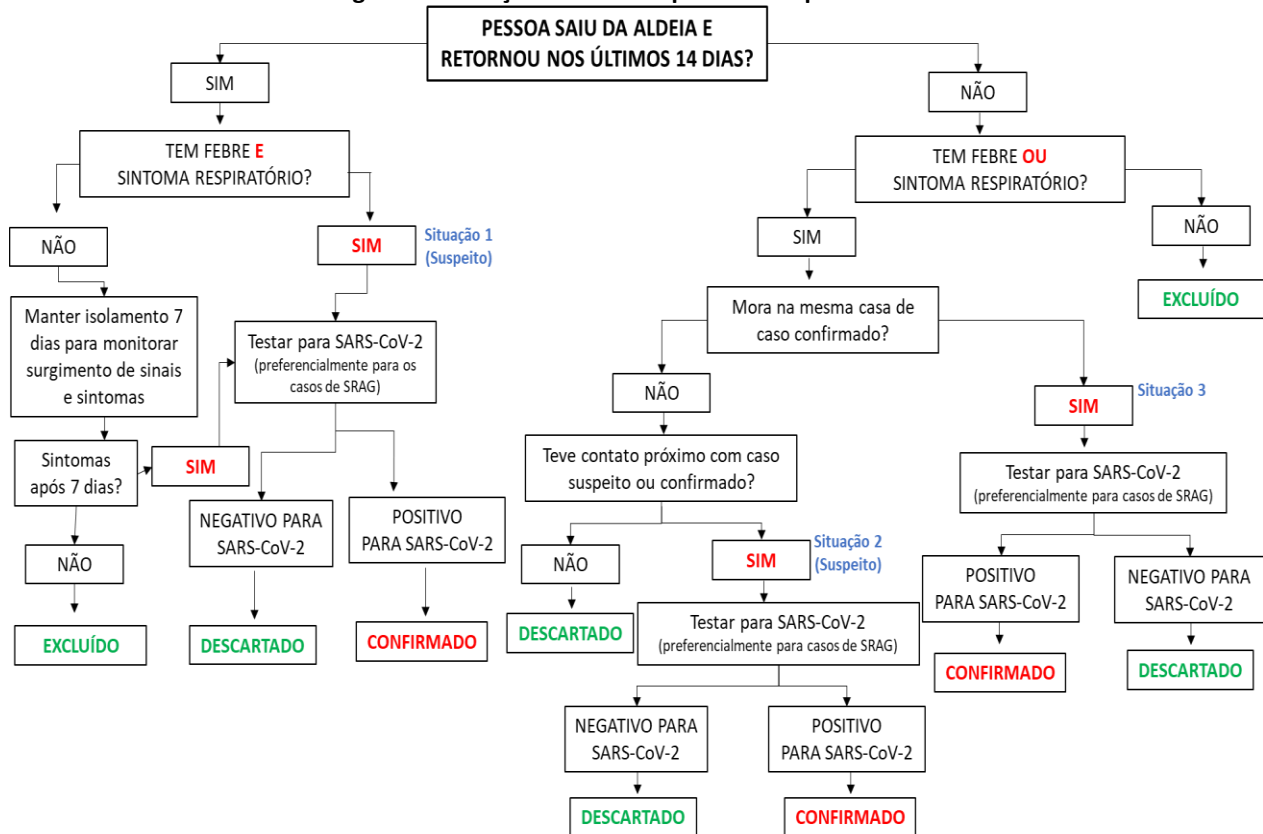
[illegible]

PESSOA SAIU DA ALDEIA E RETORNOU NOS ÚLTIMOS 14 DIAS?

SIM

TEM FEBRE E SINTOMA RESPIRATÓRIO?

NÃO

Manter isolamento 7 dias para monitorar surgimento de sinais e sintomas

Sintomas após 7 dias?

SIM

NÃO

EXCLUÍDO

SIM

Situação 1 (Suspeito)

Testar para SARS-CoV-2 (preferencialmente para os casos de SRAG)

NEGATIVO PARA SARS-CoV-2

DESCARTADO

POSITIVO PARA SARS-CoV-2

CONFIRMADO

NÃO

TEM FEBRE OU SINTOMA RESPIRATÓRIO?

SIM

NÃO

EXCLUÍDO

Mora na mesma casa de caso confirmado?

NÃO

Teve contato próximo com caso suspeito ou confirmado?

NÃO

DESCARTADO

SIM

Situação 2 (Suspeito)

Testar para SARS-CoV-2 (preferencialmente para casos de SRAG)

NEGATIVO PARA SARS-CoV-2

DESCARTADO

POSITIVO PARA SARS-CoV-2

CONFIRMADO

SIM

Situação 3

Testar para SARS-CoV-2 (preferencialmente para casos de SRAG)

POSITIVO PARA SARS-CoV-2

CONFIRMADO

NEGATIVO PARA SARS-CoV-2

DESCARTADO